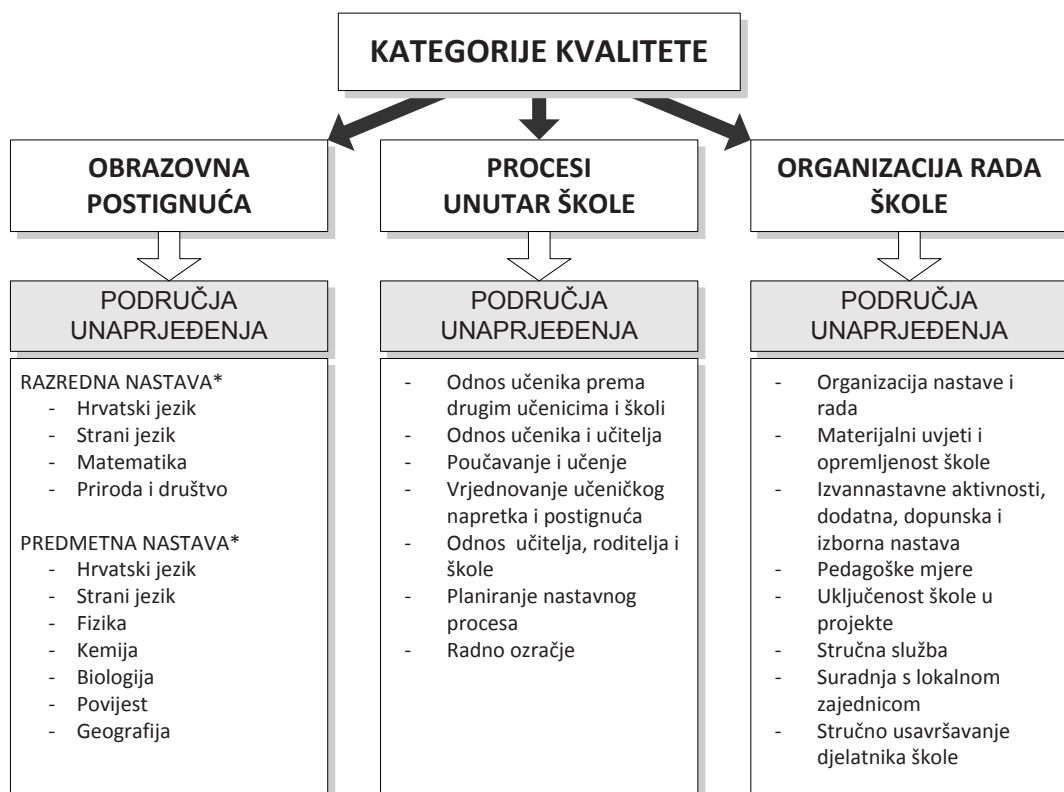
KATEGORIJE KVALITETE

OBRAZOVNA POSTIGNUĆA

PODRUČJA UNAPRJEĐENJA

RAZREDNA NASTAVA*
- Hrvatski jezik
- Strani jezik
- Matematika
- Priroda i društvo

PREDMETNA NASTAVA*
- Hrvatski jezik
- Strani jezik
- Fizika
- Kemija
- Biologija
- Povijest
- Geografija

PROCESI UNUTAR ŠKOLE

PODRUČJA UNAPRJEĐENJA

- Odnos učenika prema drugim učenicima i školi
- Odnos učenika i učitelja
- Poučavanje i učenje
- Vrjednovanje učeničkog napretka i postignuća
- Odnos učitelja, roditelja i škole
- Planiranje nastavnog procesa
- Radno ozračje

ORGANIZACIJA RADA ŠKOLE

PODRUČJA UNAPRJEĐENJA

- Organizacija nastave i rada
- Materijalni uvjeti i opremljenost škole
- Izvannastavne aktivnosti, dodatna, dopunska i izborna nastava
- Pedagoške mjere
- Uključenost škole u projekte
- Stručna služba
- Suradnja s lokalnom zajednicom
- Stručno usavršavanje djelatnika škole